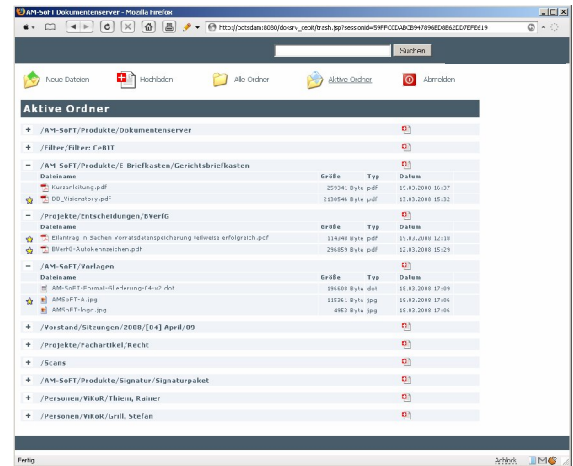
AM-SoFT Dokumentenserver - Mozilla Firefox

http://octsdata:8080/doserv_pcsit/fresh.jsp?sessionid=59FFC0DAB0B947896ED8E61ED7EFBE19

Suchen

Neue Dateien Hochladen Alle Ordner Aktive Ordner Abmelden

Aktive Ordner

+ /AM-SoFT/Produkte/Dokumentenserver

+ /Filter/Filter: CeBIT

− /AM-SoFT/Produkte/E-Briefkasten/Gerichtsbriefkasten

| Dateiname | Größe | Typ | Datum |
|---|---|---|---|
| Kurzanleitung.pdf | 259341 Byte | pdf | 13.03.2008 16:57 |
| DD_Visionstory.pdf | 1136546 Byte | pdf | 13.03.2008 15:32 |

− /Projekte/Entscheidungen/BVerfG

| Dateiname | Größe | Typ | Datum |
|---|---|---|---|
| Eilantrag in Sachen Vorratsdatenspeicherung teilweise erfolgreich.pdf | 114340 Byte | pdf | 13.03.2008 12:10 |
| BVerfG-Aktenzeichen.pdf | 296851 Byte | pdf | 13.03.2008 15:29 |

− /AM-SoFT/Vorlagen

| Dateiname | Größe | Typ | Datum |
|---|---|---|---|
| AM-SoFT-Formal-Gliederung-f4-v2.dot | 196608 Byte | dot | 13.03.2008 17:09 |
| AMSoFT-A.jpg | 11536 Byte | jpg | 13.03.2008 17:06 |
| AMSoFT-logo.jpg | 4953 Byte | jpg | 13.03.2008 17:06 |

+ /Vorstand/Sitzungen/2008/[04] April/09

+ /Projekte/Fachartikel/Recht

+ /Scans

+ /AM-SoFT/Produkte/Signatur/Signaturpaket

+ /Personen/ViKuR/Thiem, Rainer

+ /Personen/ViKuR/Grill, Stefan

Fertig